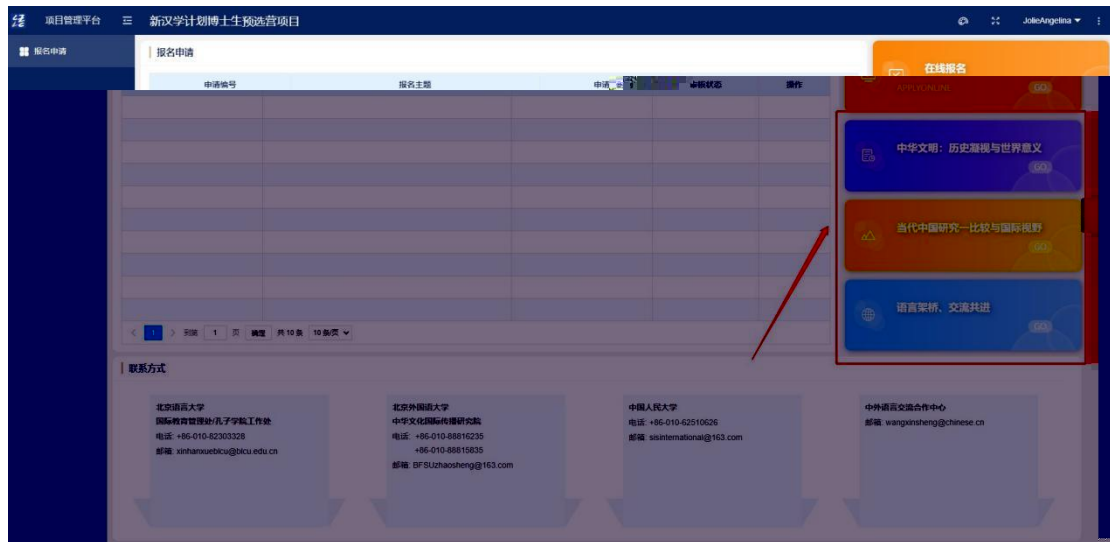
项目管理平台 ☰ 新汉学计划博士生预选营项目

JolieAngelina ▾

报名申请

报名申请

| 申请编号 | 报名主题 | 申请 | 审核状态 | 操作 |
|---|---|---|---|---|

< 1 > 到第 1 页 确定 共10条 10条/页

在线报名
APPLY ONLINE
GO

中华文明：历史凝视与世界意义
GO

当代中国研究—比较与国际视野
GO

语言架桥、交流共进
GO

联系方式

北京语言大学
国际教育管理处/孔子学院工作处
电话: +86-010-82303328
邮箱: xinhanxueblcu@blcu.edu.cn

北京外国语大学
中华文化国际传播研究院
电话: +86-010-88816235
+86-010-88815835
邮箱: BFSUzhaosheng@163.com

中国人民大学
电话: +86-010-62510626
邮箱: sisinternational@163.com

中外语言交流合作中心
邮箱: wangxinsheng@chinese.cn